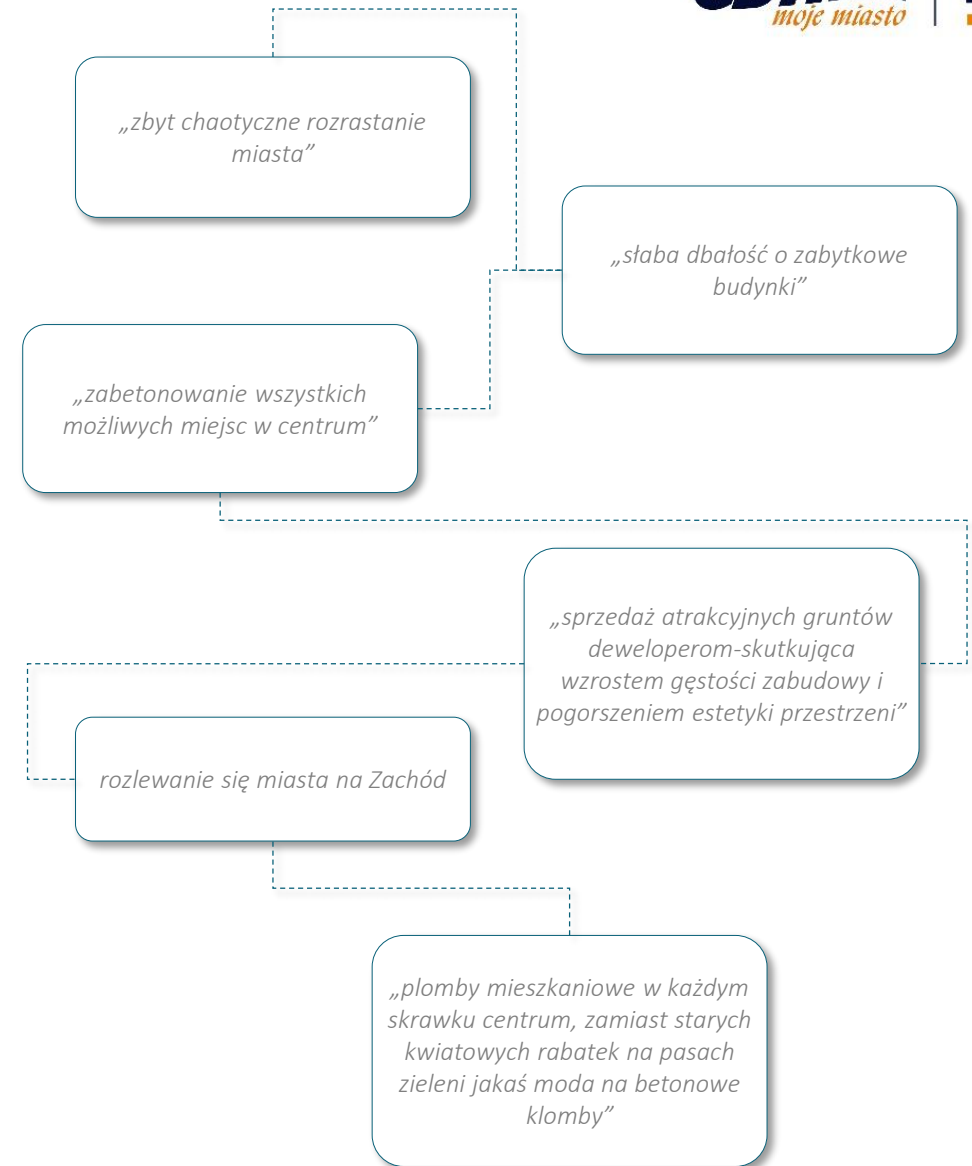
moje miasto

„zbyt chaotyczne rozrastanie miasta”

„słaba dbałość o zabytkowe budynki”

„zabetonowanie wszystkich możliwych miejsc w centrum”

„sprzedaż atrakcyjnych gruntów deweloperom-skutkująca wzrostem gęstości zabudowy i pogorszeniem estetyki przestrzeni”

rozlewanie się miasta na Zachód

„plomby mieszkaniowe w każdym skrawku centrum, zamiast starych kwiatowych rabatek na pasach zieleni jakaś moda na betonowe klomby”